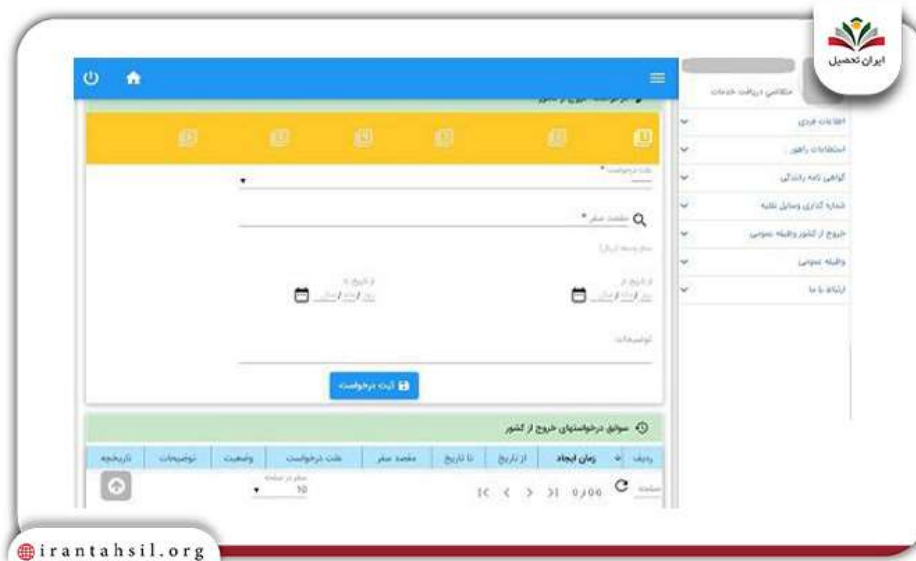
ایران تحصیل

متقاضی دریافت خدمات

اطلاعات فردی
استعلامات راهور
گواهی نامه رانندگی
شماره گذاری وسایل نقلیه
خروج از کشور وظیفه عمومی
وظیفه عمومی
ارتباط با ما

علت درخواست *
مقصد سفر *
از تاریخ
تا تاریخ
توضیحات

ثبت درخواست

سوابق درخواستهای خروج از کشور

| ردیف | زمان ایجاد | از تاریخ | تا تاریخ | مقصد سفر | علت درخواست | وضعیت | توضیحات | تاریخچه |
|---|---|---|---|---|---|---|---|---|

سطر در صفحه
10
0 از 0

irantahsil.org